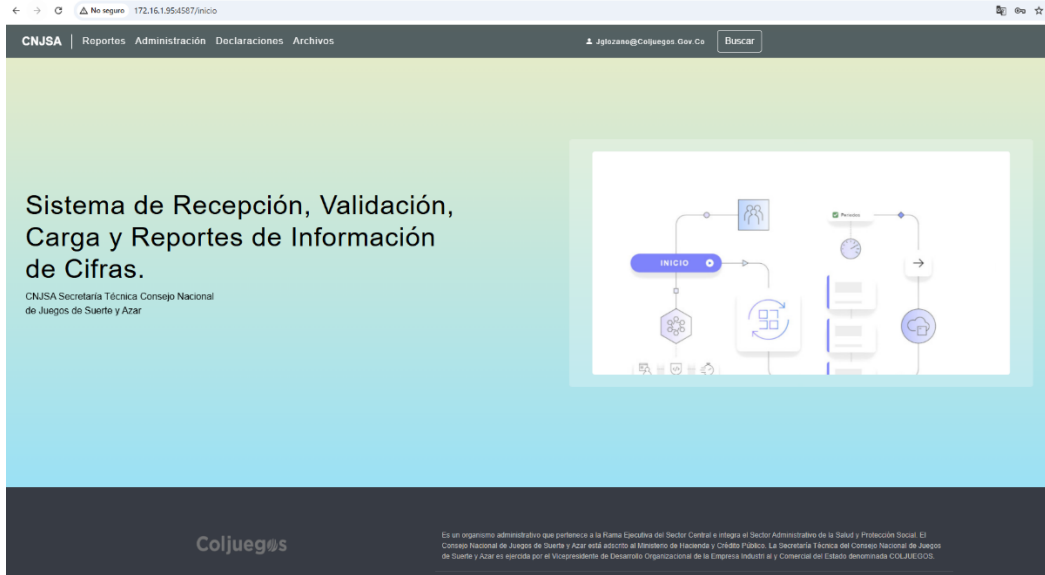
No seguro 172.16.1.95:4587/inicio

CNJSA | Reportes Administración Declaraciones Archivos

Jglozano@Coljuegos.Gov.Co Buscar

Sistema de Recepción, Validación, Carga y Reportes de Información de Cifras.

CNJSA Secretaría Técnica Consejo Nacional de Juegos de Suerte y Azar

Periodos

INICIO

Coljuegos

Es un organismo administrativo que pertenece a la Rama Ejecutiva del Sector Central e integra el Sector Administrativo de la Salud y Protección Social. El Consejo Nacional de Juegos de Suerte y Azar está adscrito al Ministerio de Hacienda y Crédito Público. La Secretaría Técnica del Consejo Nacional de Juegos de Suerte y Azar es ejercida por el Vicepresidente de Desarrollo Organizacional de la Empresa Industrial y Comercial del Estado denominada COLJUEGOS.